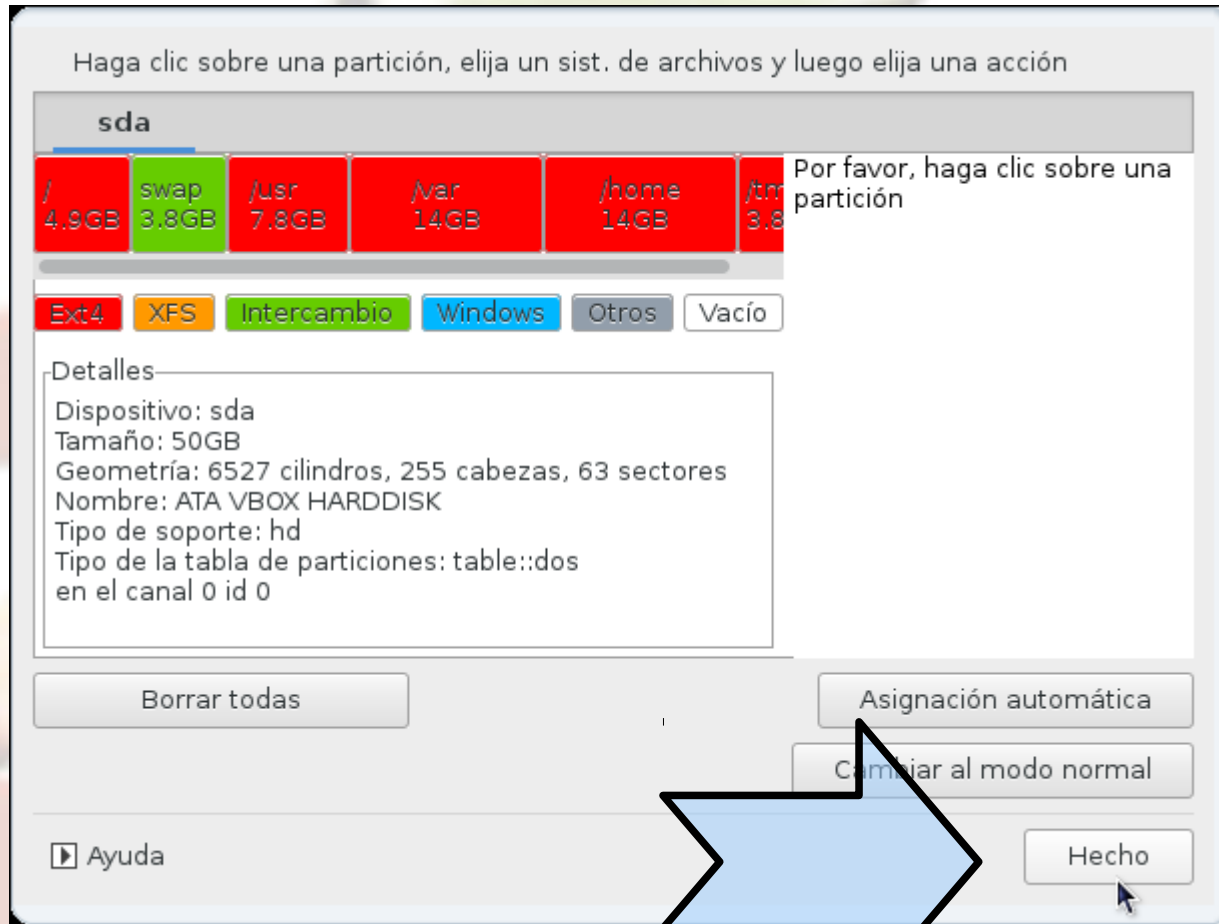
Haga clic sobre una partición, elija un sist. de archivos y luego elija una acción

sda

/
4.9GB

swap
3.8GB

/usr
7.8GB

/var
14GB

/home
14GB

/tm
3.8

Por favor, haga clic sobre una partición

Ext4 XFS Intercambio Windows Otros Vacío

Detalles
Dispositivo: sda
Tamaño: 50GB
Geometría: 6527 cilindros, 255 cabezas, 63 sectores
Nombre: ATA VBOX HARDDISK
Tipo de soporte: hd
Tipo de la tabla de particiones: table::dos
en el canal 0 id 0

Borrar todas

Asignación automática

Cambiar al modo normal

Ayuda

Hecho